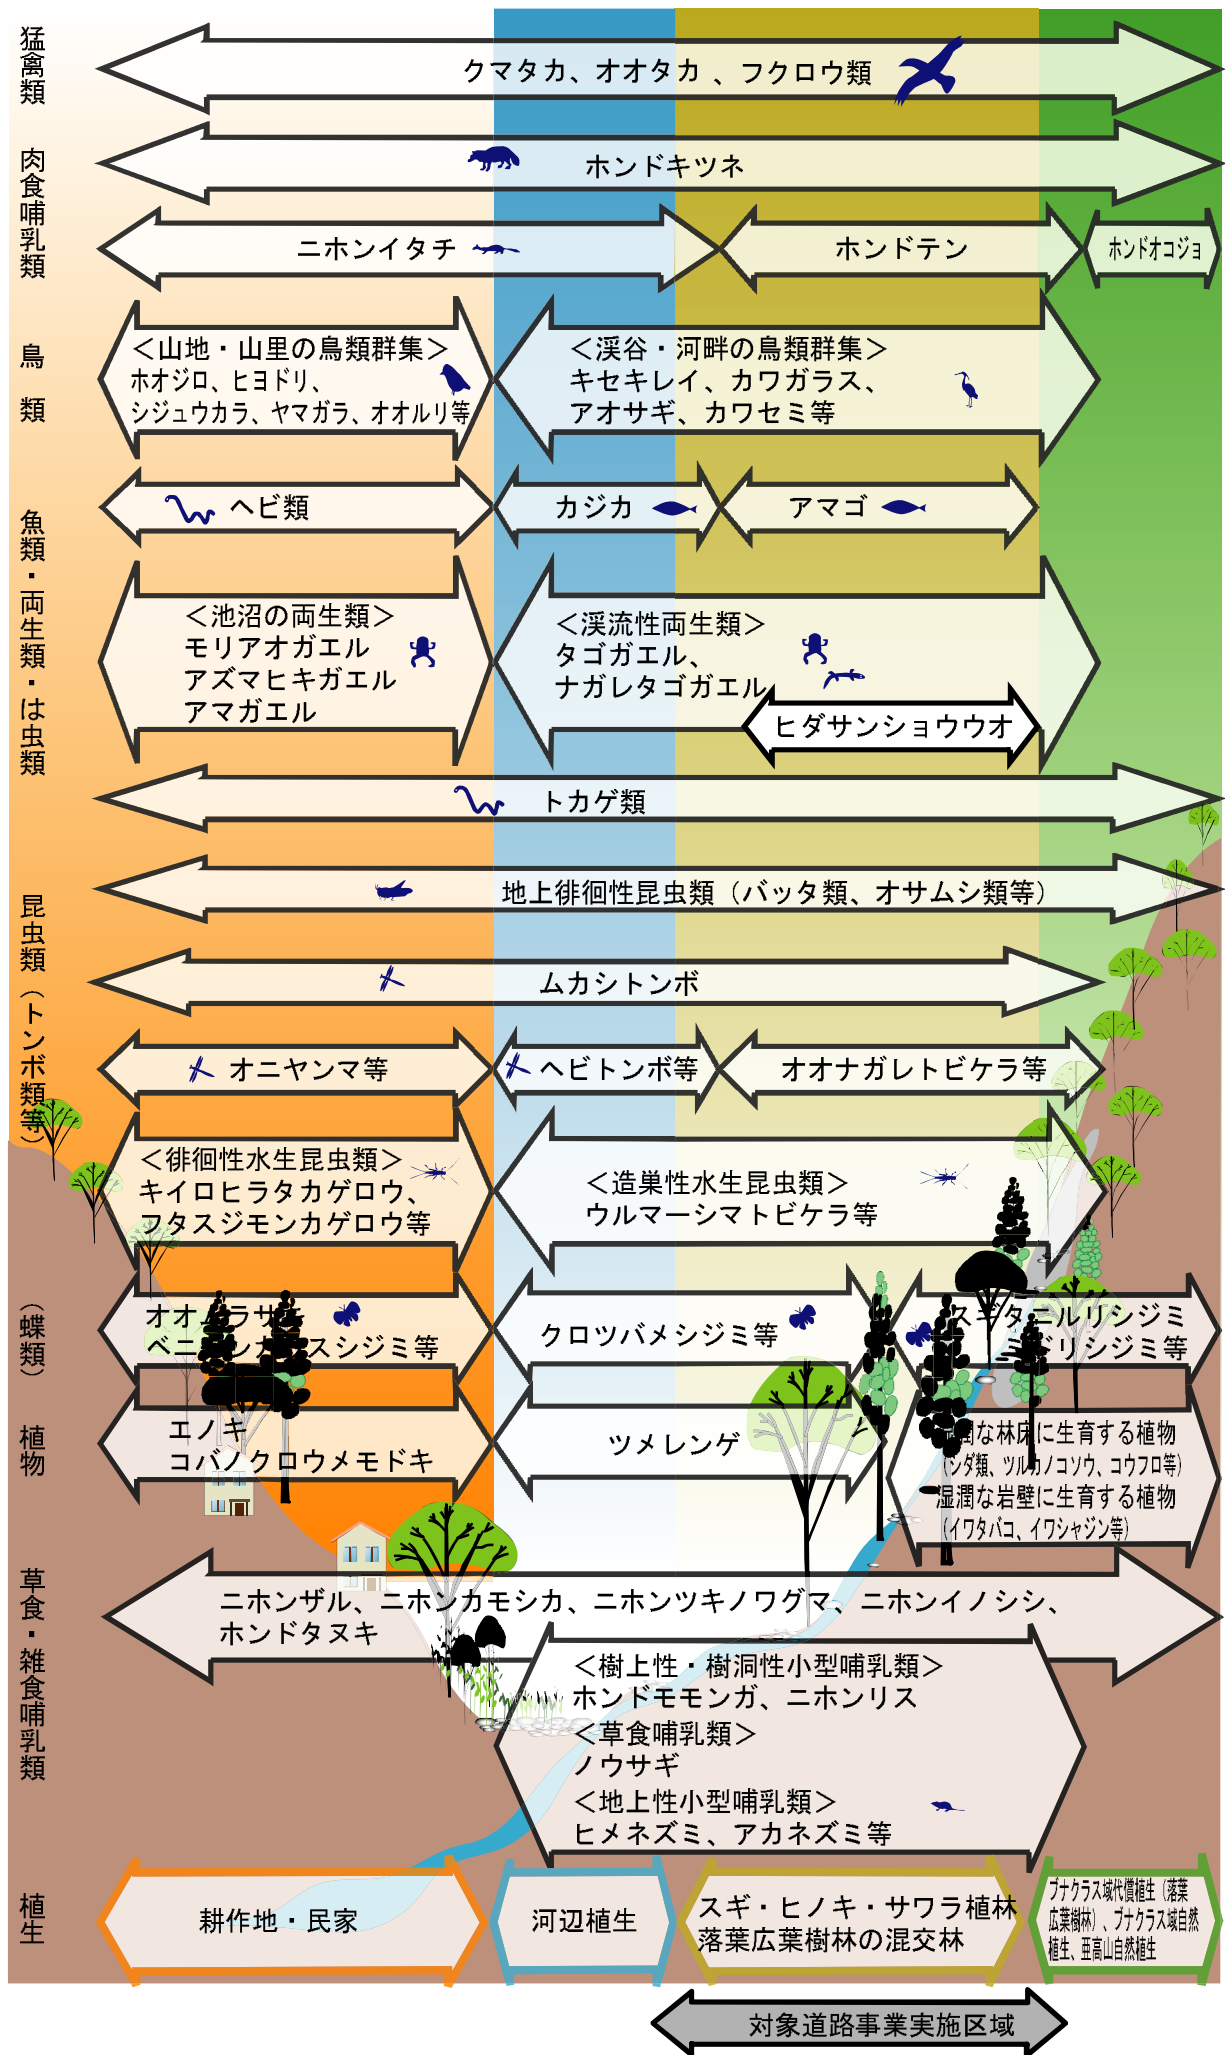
猛禽類

クマタカ、オオタカ 、フクロウ類

肉食哺乳類

ホンドキツネ

ニホンイタチ

ホンドテン

ホンドオコジョ

鳥類

＜山地・山里の鳥類群集＞
ホオジロ、ヒヨドリ、
シジュウカラ、ヤマガラ、オオルリ等

＜渓谷・河畔の鳥類群集＞
キセキレイ、カワガラス、
アオサギ、カワセミ等

魚類・両生類・は虫類

ヘビ類

カジカ

アマゴ

＜池沼の両生類＞
モリアオガエル
アズマヒキガエル
アマガエル

＜渓流性両生類＞
タゴガエル、
ナガレタゴガエル

ヒダサンショウウオ

トカゲ類

昆虫類（トンボ類等）

地上徘徊性昆虫類（バッタ類、オサムシ類等）

ムカシトンボ

オニヤンマ等

ヘビトンボ等

オオナガレトビケラ等

＜徘徊性水生昆虫類＞
キイロヒラタカゲロウ、
フタスジモンカゲロウ等

＜造巣性水生昆虫類＞
ウルマーシマトビケラ等

（蝶類）

オオ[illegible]ラサ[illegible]
ベニ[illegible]スシジミ等

クロツバメシジミ等

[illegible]タ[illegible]ルリシジミ
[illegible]リシジミ等

植物

エノキ
コバノクロウメモドキ

ツメレンゲ

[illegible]な林床に生育する植物
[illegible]ダ類、ツル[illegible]ノコソウ、コウフロ等）
湿潤な岩壁に生育する植物
（イワタバコ、イワシャジン等）

草食・雑食哺乳類

ニホンザル、ニホンカモシカ、ニホンツキノワグマ、ニホンイノシシ、
ホンドタヌキ

＜樹上性・樹洞性小型哺乳類＞
ホンドモモンガ、ニホンリス
＜草食哺乳類＞
ノウサギ
＜地上性小型哺乳類＞
ヒメネズミ、アカネズミ等

植生

耕作地・民家

河辺植生

スギ・ヒノキ・サワラ植林
落葉広葉樹林の混交林

ブナクラス域代償植生（落葉広葉樹林）、ブナクラス域自然植生、亜高山自然植生

対象道路事業実施区域